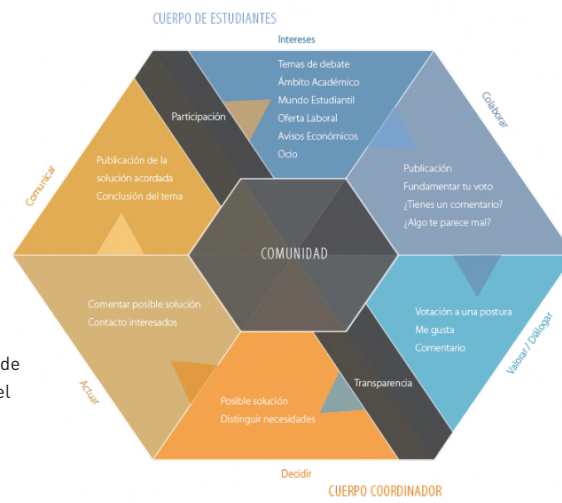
CUERPO DE ESTUDIANTES

Intereses

Temas de debate
Ámbito Académico
Mundo Estudiantil
Oferta Laboral
Avisos Económicos
Ocio

Participación

Colaborar

Publicación
Fundamentar tu voto
¿Tienes un comentario?
¿Algo te parece mal?

Comunicar

Publicación de la solución acordada
Conclusión del tema

COMUNIDAD

Valorar / Dialogar

Votación a una postura
Me gusta
Comentario

Comentar posible solución
Contacto interesados

de
el

Actuar

Transparencia

Posible solución
Distinguir necesidades

Decidir

CUERPO COORDINADOR